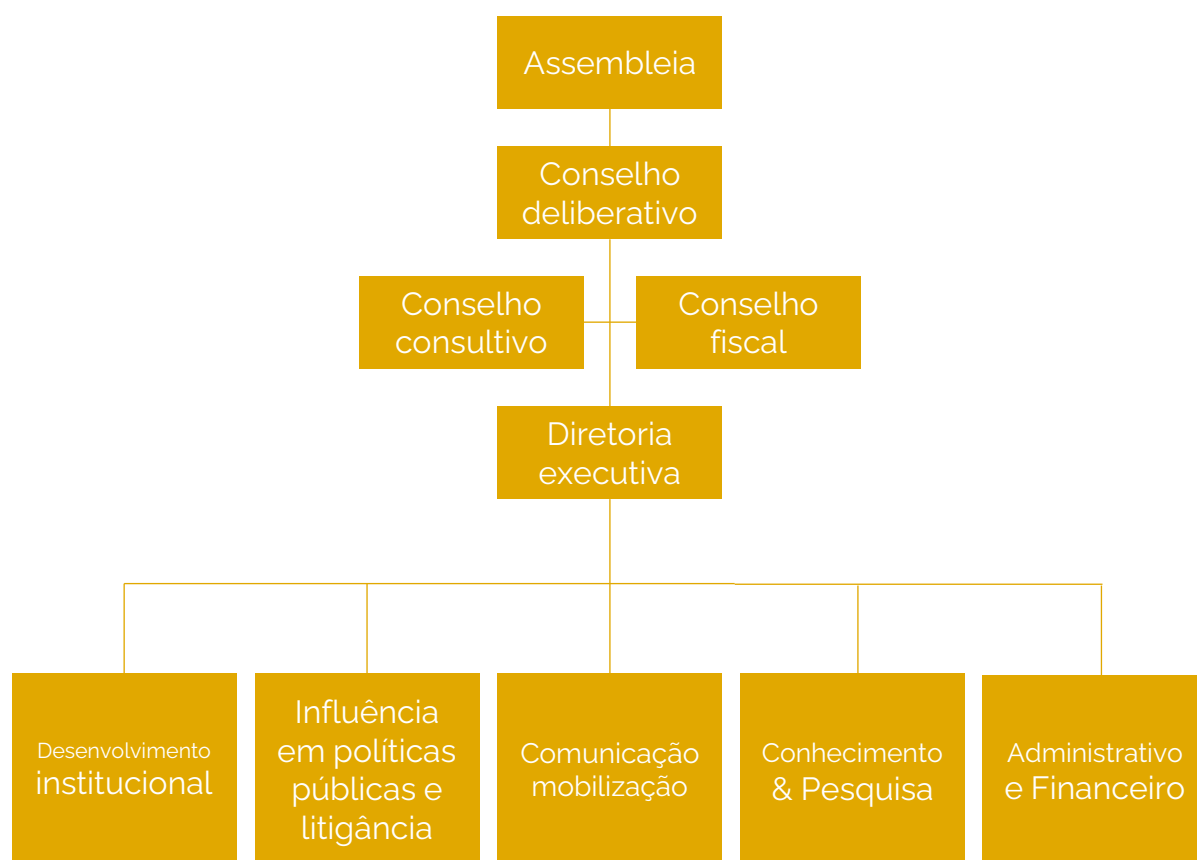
Assembleia

Conselho deliberativo

Conselho consultivo

Conselho fiscal

Diretoria executiva

Desenvolvimento institucional

Influência em políticas públicas e litigância

Comunicação mobilização

Conhecimento & Pesquisa

Administrativo e Financeiro